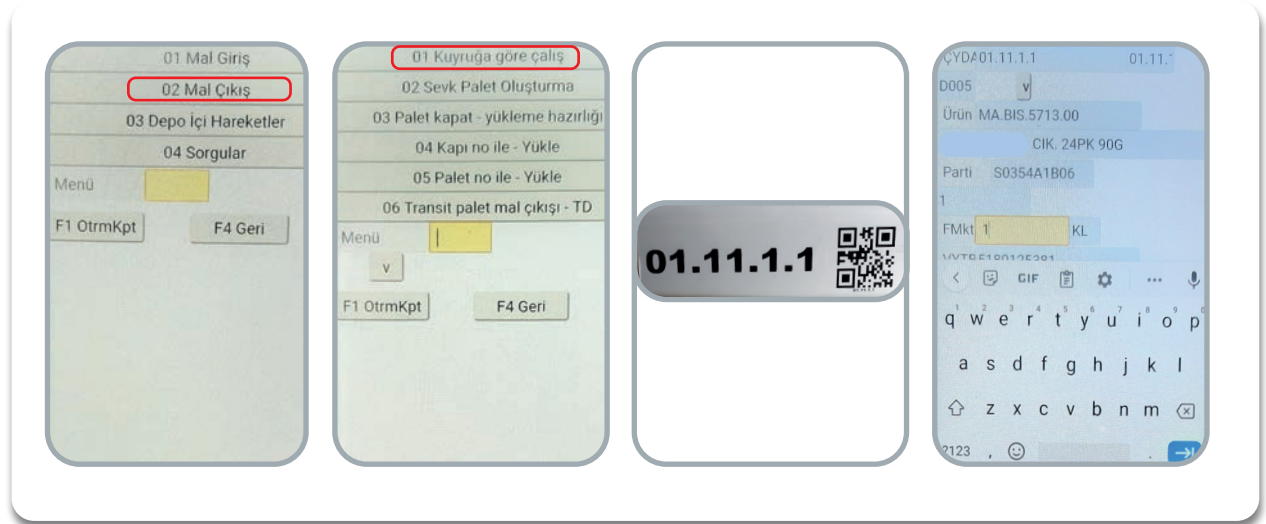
01 Mal Giriş
02 Mal Çıkış
03 Depo İçi Hareketler
04 Sorgular
Menü
F1 OtrmKpt
F4 Geri

01 Kuyruğa göre çalış
02 Sevk Palet Oluşturma
03 Palet kapat - yükleme hazırlığı
04 Kapı no ile - Yükle
05 Palet no ile - Yükle
06 Transit palet mal çıkışı - TD
Menü
v
F1 OtrmKpt
F4 Geri

01.11.1.1

ÇYDA01.11.1.1 01.11.
D005 v
Ürün MA.BIS.5713.00
CIK. 24PK 90G
Parti S0354A1B06
1
FMkt 1 KL
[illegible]
GIF
q w e r t y u i o p
a s d f g h j k l
z x c v b n m
?123 , .